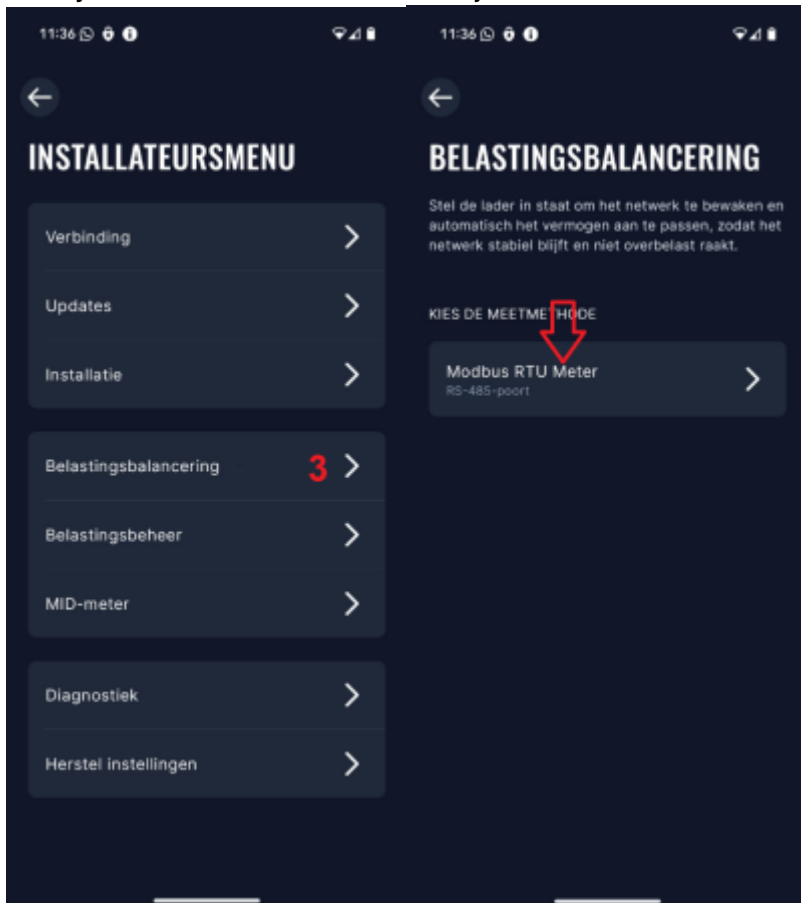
11:36

INSTALLATEURSMENU

Verbinding

Updates

Installatie

Belastingsbalancering 3

Belastingsbeheer

MID-meter

Diagnostiek

Herstel instellingen

11:36

BELASTINGSBALANCERING

Stel de lader in staat om het netwerk te bewaken en automatisch het vermogen aan te passen, zodat het netwerk stabiel blijft en niet overbelast raakt.

KIES DE MEETMETHODE

Modbus RTU Meter
RS-485-poort